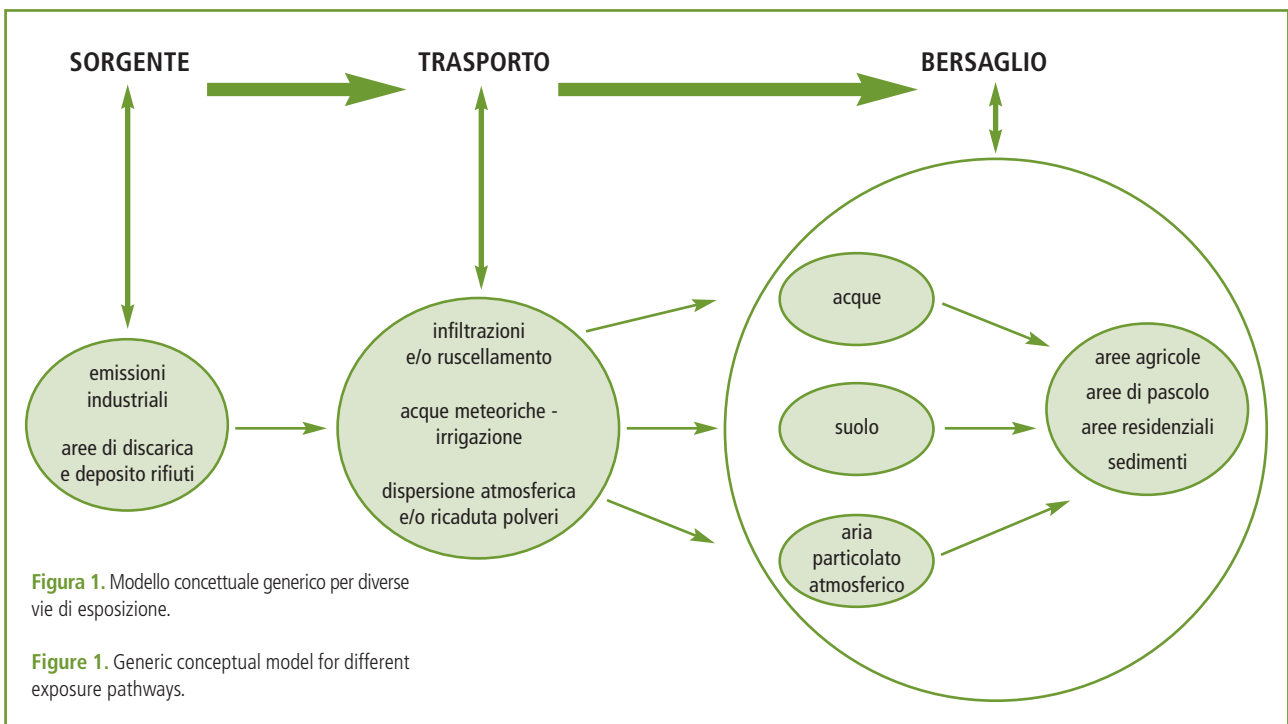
SORGENTE

TRASPORTO

BERSAGLIO

emissioni industriali

aree di discarica e deposito rifiuti

infiltrazioni e/o ruscellamento

acque meteoriche - irrigazione

dispersione atmosferica e/o ricaduta polveri

acque

suolo

aria particolato atmosferico

aree agricole
aree di pascolo
aree residenziali
sedimenti

**Figura 1.** Modello concettuale generico per diverse vie di esposizione.

**Figure 1.** Generic conceptual model for different exposure pathways.